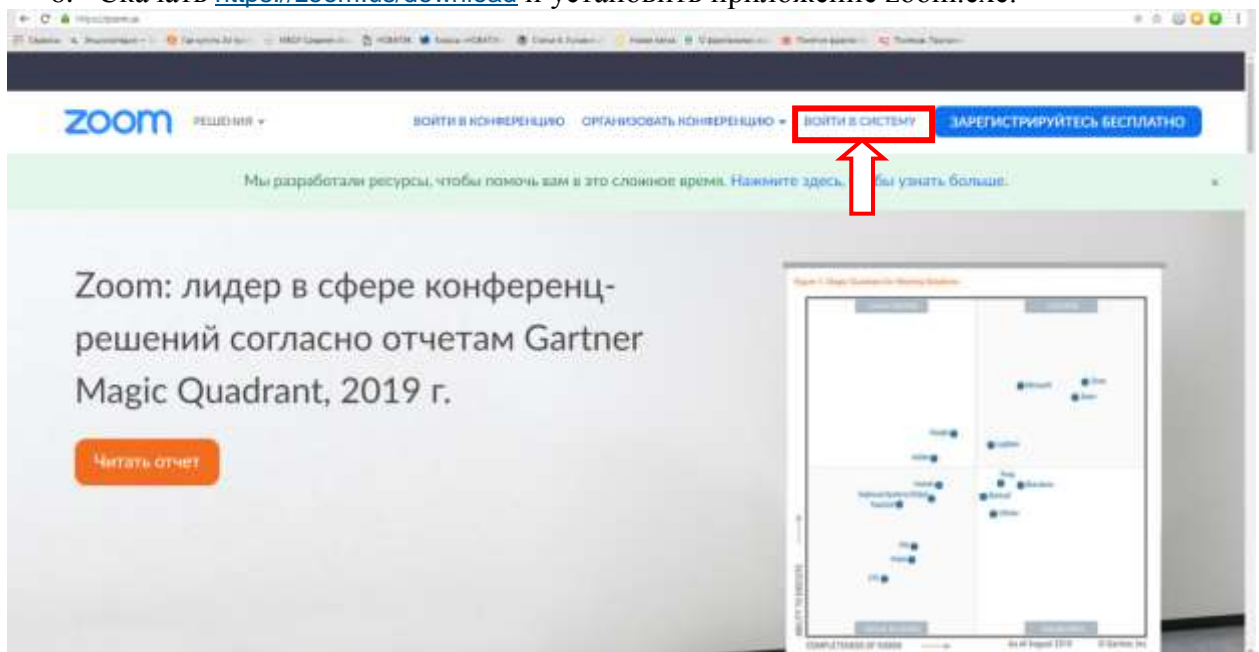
6. Скачать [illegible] и установить приложение Zoom.exe.

zoom РЕШЕНИЯ ▾ ВОЙТИ В КОНФЕРЕНЦИЮ ОРГАНИЗОВАТЬ КОНФЕРЕНЦИЮ ▾ ВОЙТИ В СИСТЕМУ ЗАРЕГИСТРИРУЙТЕСЬ БЕСПЛАТНО

Мы разработали ресурсы, чтобы помочь вам в это сложное время. Нажмите здесь, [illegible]бы узнать больше.

Zoom: лидер в сфере конференц-решений согласно отчетам Gartner Magic Quadrant, 2019 г.

Читать отчет

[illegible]